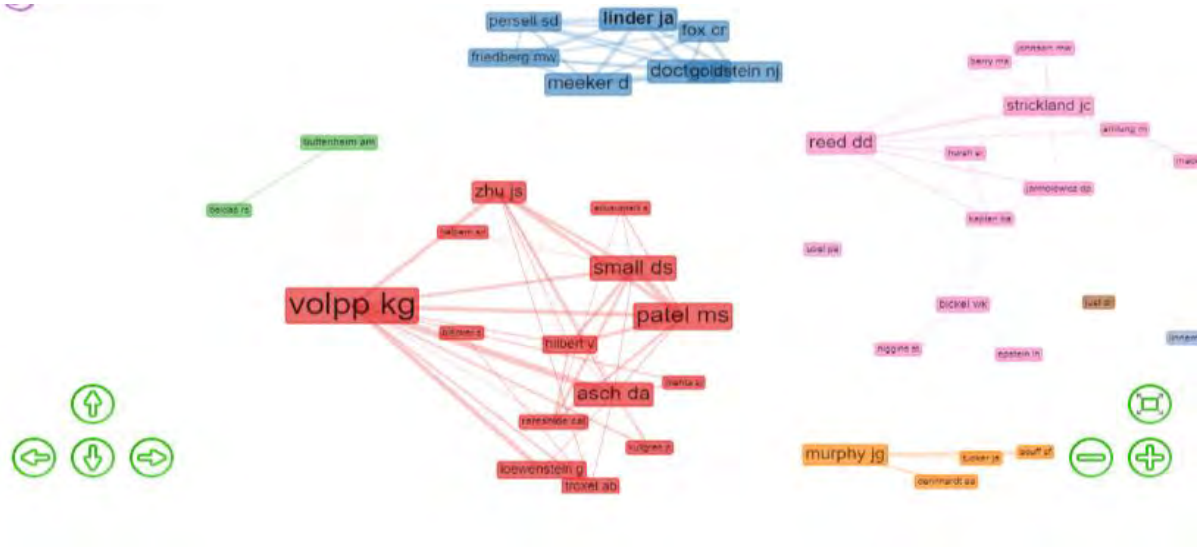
persell sd
linder ja
fox cr
friedberg mw
meeker d
doctor jn
goldstein nj

johnson mw
berry ms
strickland jc
reed dd
amlung m
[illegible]
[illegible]
jarmolowicz dp
kaplan ba

buttenheim am
beidas rs

zhu js
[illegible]
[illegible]
small ds
volpp kg
patel ms
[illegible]
hilbert v
asch da
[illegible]
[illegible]
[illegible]
loewenstein g
troxel ab

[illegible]
bickel wk
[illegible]
higgins st
epstein lh
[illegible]

murphy jg
tucker ja
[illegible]
dennhardt aa